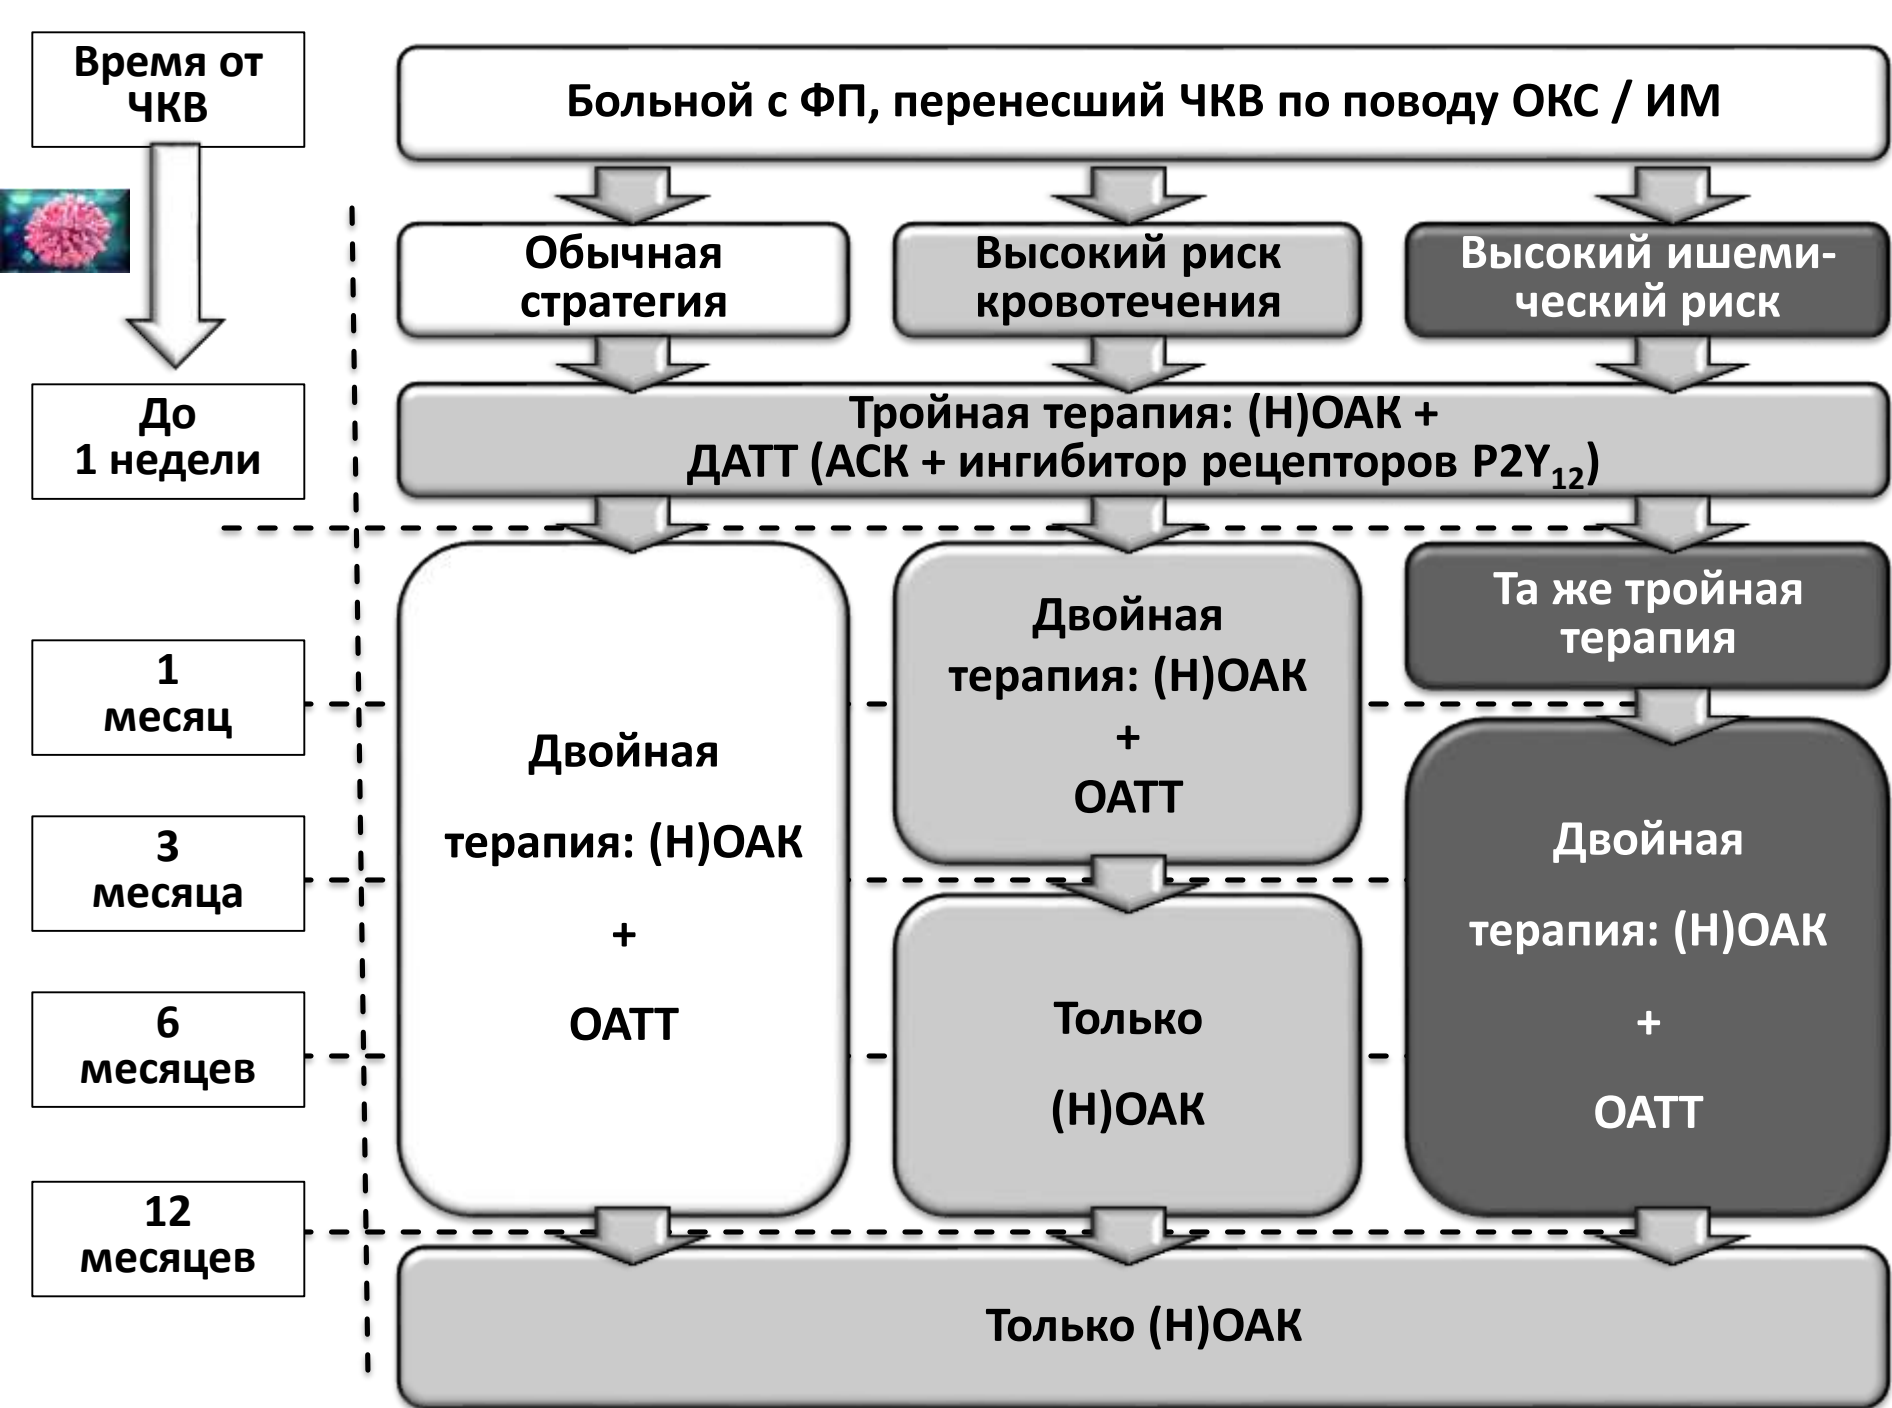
Время от ЧКВ

Больной с ФП, перенесший ЧКВ по поводу ОКС / ИМ

Обычная стратегия

Высокий риск кровотечения

Высокий ишемический риск

До 1 недели

Тройная терапия: (Н)ОАК + ДАТТ (АСК + ингибитор рецепторов $P2Y_{12}$)

1 месяц

3 месяца

6 месяцев

12 месяцев

Двойная терапия: (Н)ОАК + ОАТТ

Двойная терапия: (Н)ОАК + ОАТТ

Только (Н)ОАК

Та же тройная терапия

Двойная терапия: (Н)ОАК + ОАТТ

Только (Н)ОАК